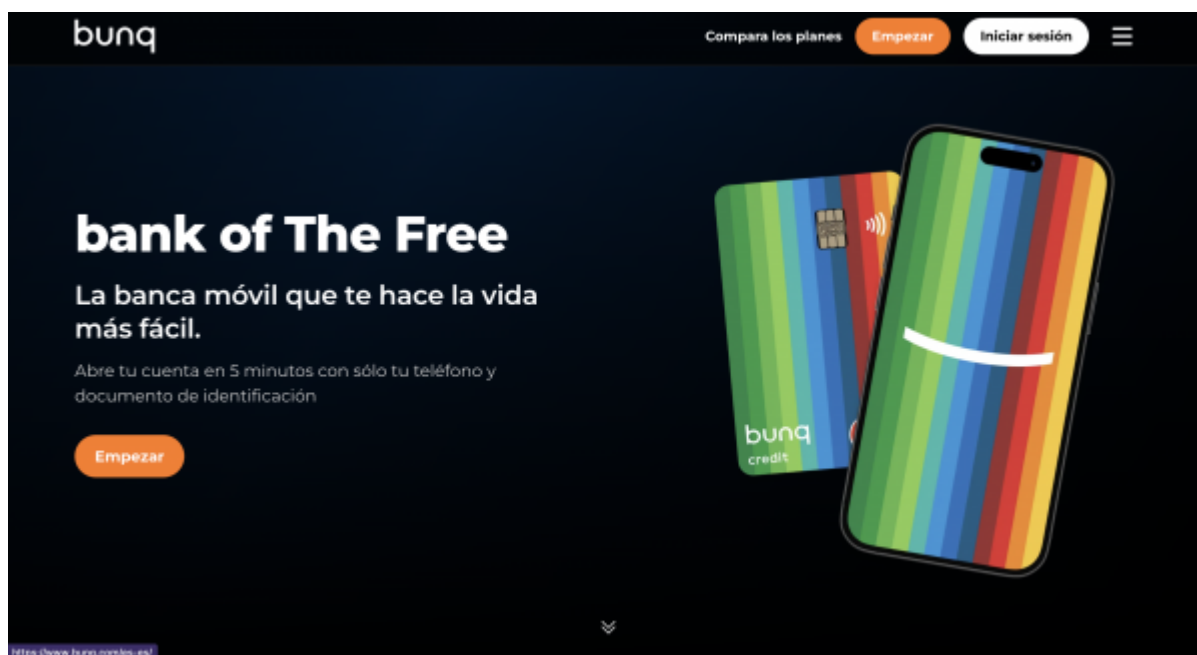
bunq

Compara los planes Empezar Iniciar sesión

bank of The Free

La banca móvil que te hace la vida más fácil.

Abre tu cuenta en 5 minutos con sólo tu teléfono y documento de identificación

Empezar

bunq
credit

https://www.bunq.com/es-es/